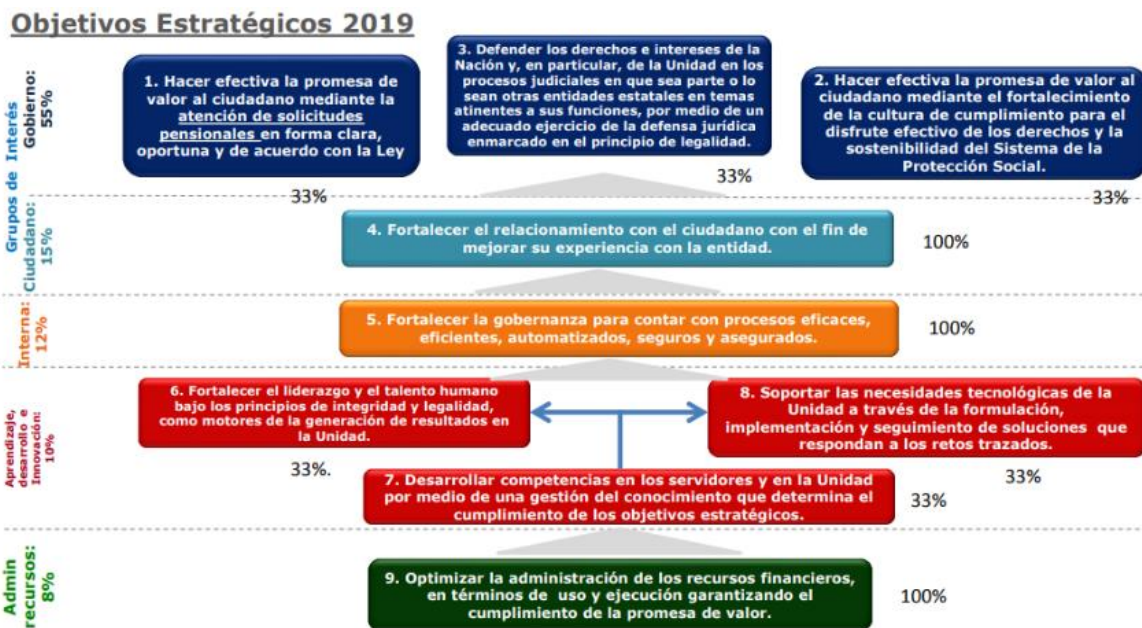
Objetivos Estratégicos 2019

Grupos de Interés Gobierno: 55%

1. Hacer efectiva la promesa de valor al ciudadano mediante la atención de solicitudes pensionales en forma clara, oportuna y de acuerdo con la Ley

3. Defender los derechos e intereses de la Nación y, en particular, de la Unidad en los procesos judiciales en que sea parte o lo sean otras entidades estatales en temas atinentes a sus funciones, por medio de un adecuado ejercicio de la defensa jurídica enmarcado en el principio de legalidad.

2. Hacer efectiva la promesa de valor al ciudadano mediante el fortalecimiento de la cultura de cumplimiento para el disfrute efectivo de los derechos y la sostenibilidad del Sistema de la Protección Social.

33%

33%

33%

Ciudadano: 15%

4. Fortalecer el relacionamiento con el ciudadano con el fin de mejorar su experiencia con la entidad.

100%

Interna: 12%

5. Fortalecer la gobernanza para contar con procesos eficaces, eficientes, automatizados, seguros y asegurados.

100%

Aprendizaje, desarrollo e Innovación: 10%

6. Fortalecer el liderazgo y el talento humano bajo los principios de integridad y legalidad, como motores de la generación de resultados en la Unidad.

8. Soportar las necesidades tecnológicas de la Unidad a través de la formulación, implementación y seguimiento de soluciones que respondan a los retos trazados.

33%.

33%

7. Desarrollar competencias en los servidores y en la Unidad por medio de una gestión del conocimiento que determina el cumplimiento de los objetivos estratégicos.

33%

Admin recursos: 8%

9. Optimizar la administración de los recursos financieros, en términos de uso y ejecución garantizando el cumplimiento de la promesa de valor.

100%